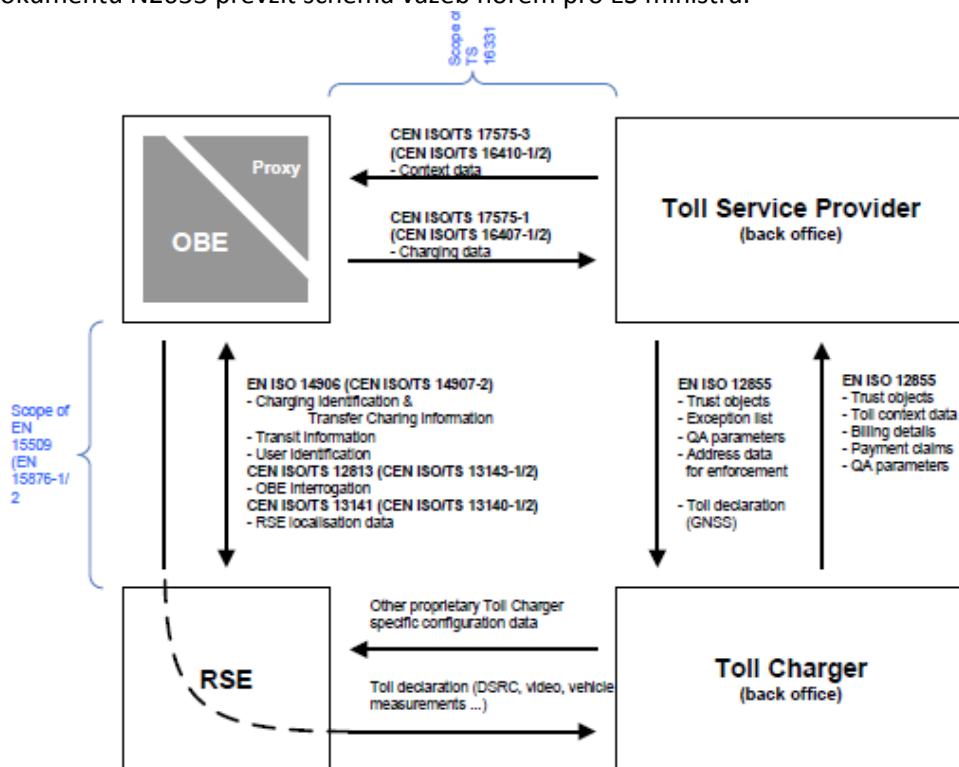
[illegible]okumentu N2053 převzít schéma vazeb níže pro ES ministr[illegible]

Scope of TS 16331

Proxy

OBE

CEN ISO/TS 17575-3
(CEN ISO/TS 16410-1/2)
- Context data

CEN ISO/TS 17575-1
(CEN ISO/TS 16407-1/2)
- Charging data

Toll Service Provider
(back office)

Scope of EN 15509 (EN 15876-1/2

EN ISO 14906 (CEN ISO/TS 14907-2)
- Charging identification & Transfer Charing information
- Transit information
- User identification
CEN ISO/TS 12813 (CEN ISO/TS 13143-1/2)
- OBE interrogation
CEN ISO/TS 13141 (CEN ISO/TS 13140-1/2)
- RSE localisation data

EN ISO 12855
- Trust objects
- Exception list
- QA parameters
- Address data for enforcement

- Toll declaration (GNSS)

EN ISO 12855
- Trust objects
- Toll context data
- Billing details
- Payment claims
- QA parameters

RSE

Other proprietary Toll Charger specific configuration data

Toll declaration (DSRC, video, vehicle measurements ...)

Toll Charger
(back office)